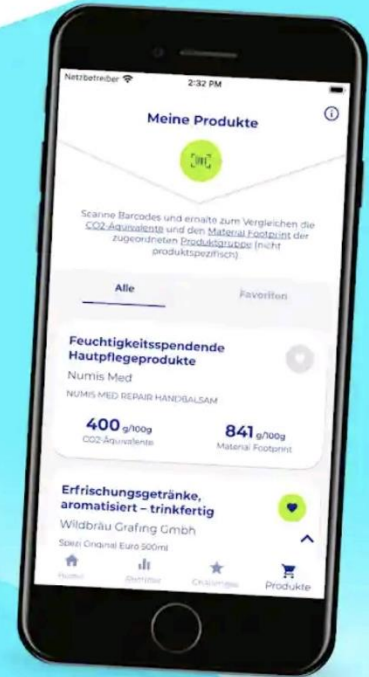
Netzbetreiber 2:32 PM

Meine Produkte

Scanne Barcodes und erhalte zum Vergleichen die CO2-Äquivalente und den Material Footprint der zugeordneten Produktgruppe (nicht produktspezifisch)

Alle

Favoriten

Feuchtigkeitsspendende Hautpflegeprodukte

Numis Med

NUMIS MED REPAIR HANDBALSAM

400 g/100g
CO2-Äquivalente

841 g/100g
Material Footprint

Erfrischungsgetränke, aromatisiert – trinkfertig

Wildbräu Grafing Gmbh

Spezi Original Euro 500ml

Home

Statistik

Challenges

Produkte